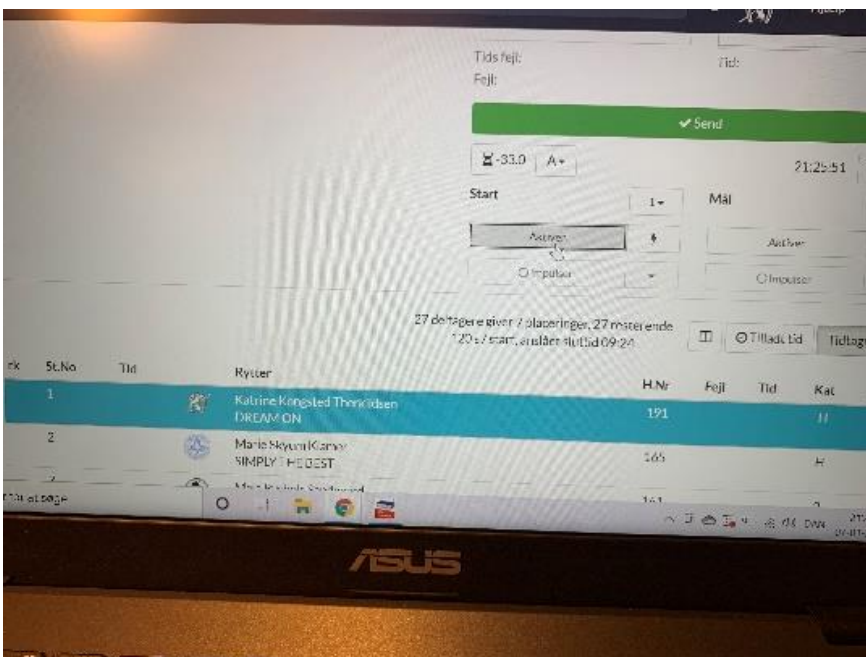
Tids fejl:
Fejl:
Tid:
✔ Send
-33.0 A▾
21:25:51
Start
1▾
Mål
Aktiver
Aktiver
Impulser
Impulser
27 deltagere giver 7 placeringer, 27 resterende
120 s / start, anslået sluttid 09:24
Tilladt tid
Tidtage
rk | St.No | Tid | Rytter | H.Nr | Fejl | Tid | Kat
1 | Katrine Kongsted Thorsildsen DREAM ON | 191 | | | H
2 | Marie Skyum Klarup SIMPLY THE BEST | 165 | | | H
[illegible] | 161
at søge
ASUS